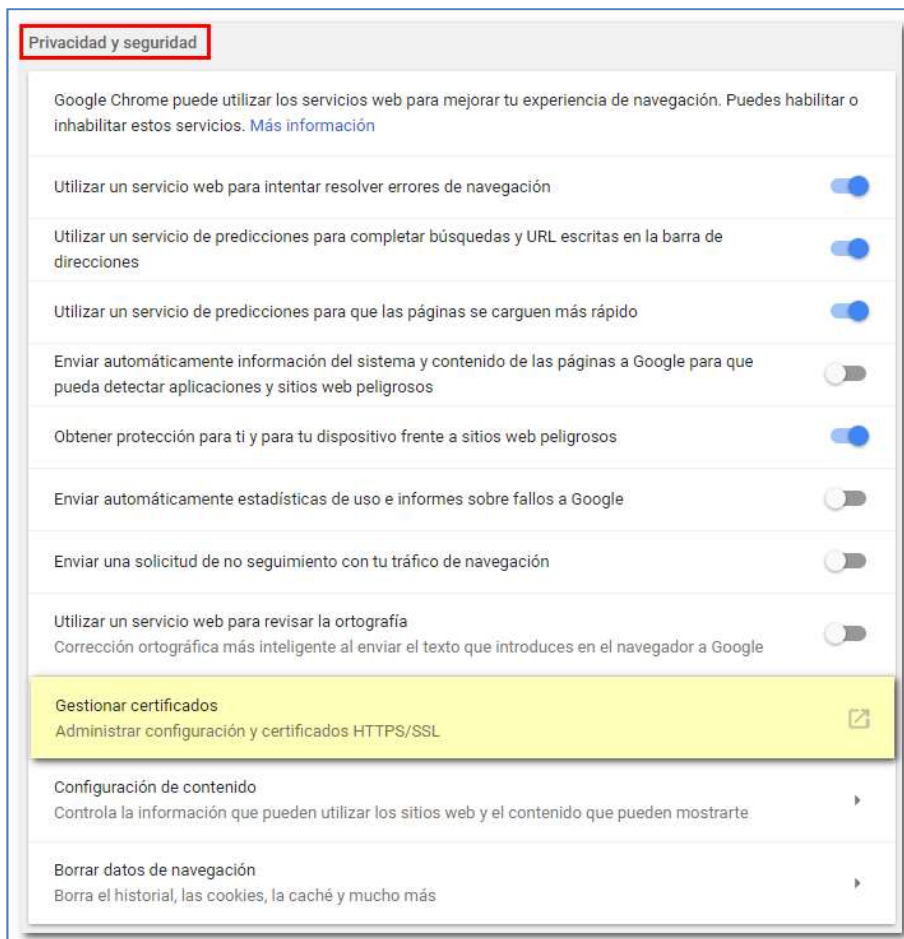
Privacidad y seguridad

Google Chrome puede utilizar los servicios web para mejorar tu experiencia de navegación. Puedes habilitar o inhabilitar estos servicios. Más información

Utilizar un servicio web para intentar resolver errores de navegación

Utilizar un servicio de predicciones para completar búsquedas y URL escritas en la barra de direcciones

Utilizar un servicio de predicciones para que las páginas se carguen más rápido

Enviar automáticamente información del sistema y contenido de las páginas a Google para que pueda detectar aplicaciones y sitios web peligrosos

Obtener protección para ti y para tu dispositivo frente a sitios web peligrosos

Enviar automáticamente estadísticas de uso e informes sobre fallos a Google

Enviar una solicitud de no seguimiento con tu tráfico de navegación

Utilizar un servicio web para revisar la ortografía
Corrección ortográfica más inteligente al enviar el texto que introduces en el navegador a Google

Gestionar certificados
Administrar configuración y certificados HTTPS/SSL

Configuración de contenido
Controla la información que pueden utilizar los sitios web y el contenido que pueden mostrarte

Borrar datos de navegación
Borra el historial, las cookies, la caché y mucho más